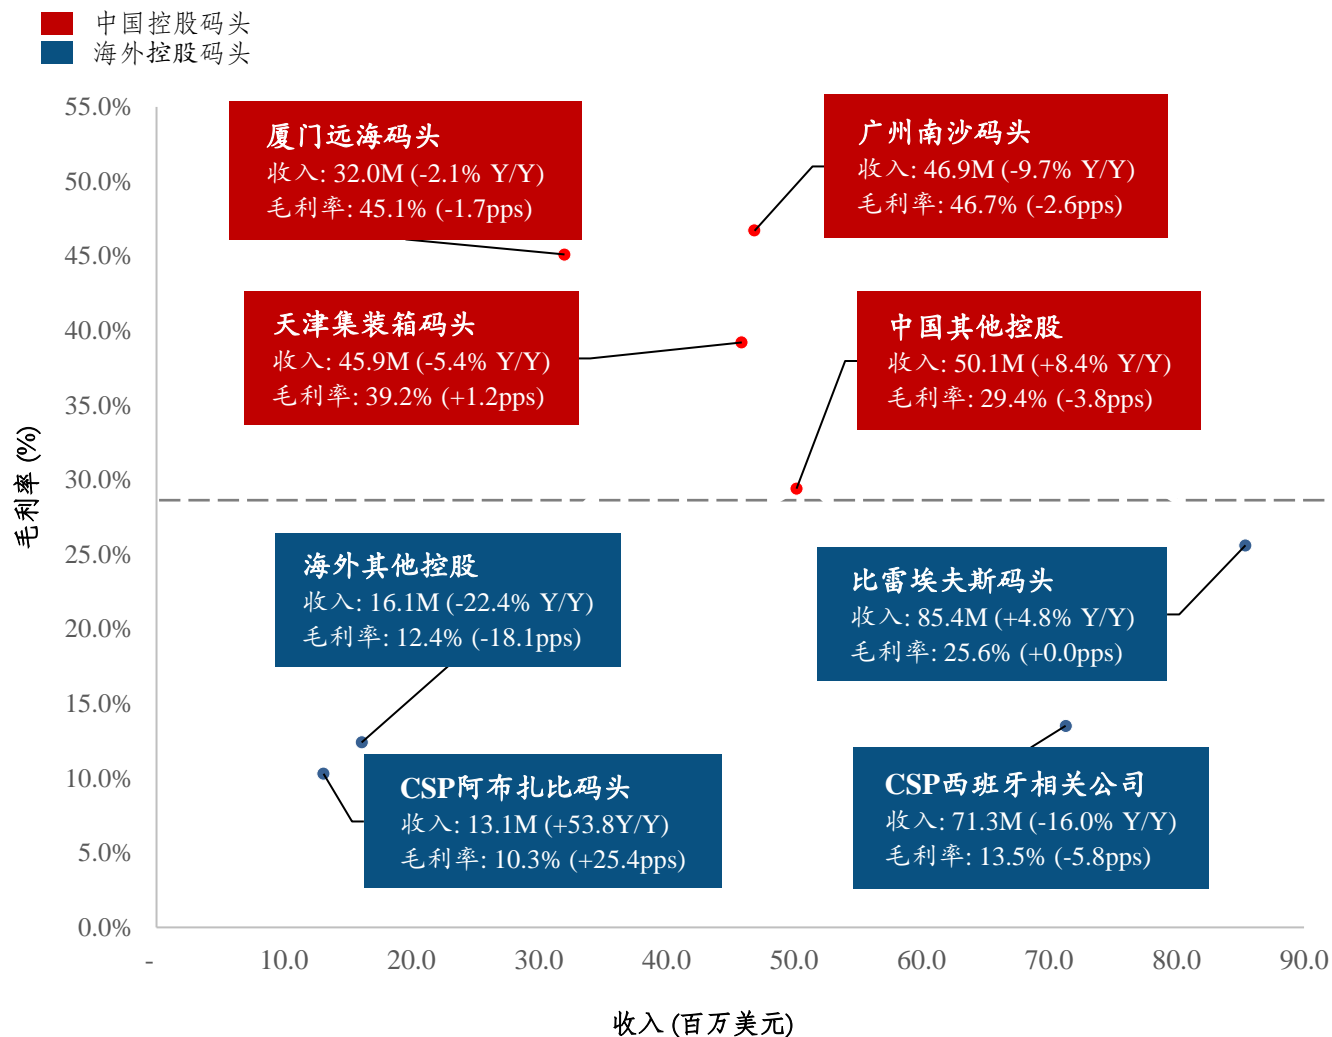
中国控股码头
海外控股码头

55.0%
50.0%
45.0%
40.0%
35.0%
30.0%
25.0%
20.0%
15.0%
10.0%
5.0%
0.0%

毛利率 (%)

厦门远海码头
收入: 32.0M (-2.1% Y/Y)
毛利率: 45.1% (-1.7pps)

广州南沙码头
收入: 46.9M (-9.7% Y/Y)
毛利率: 46.7% (-2.6pps)

天津集装箱码头
收入: 45.9M (-5.4% Y/Y)
毛利率: 39.2% (+1.2pps)

中国其他控股
收入: 50.1M (+8.4% Y/Y)
毛利率: 29.4% (-3.8pps)

海外其他控股
收入: 16.1M (-22.4% Y/Y)
毛利率: 12.4% (-18.1pps)

比雷埃夫斯码头
收入: 85.4M (+4.8% Y/Y)
毛利率: 25.6% (+0.0pps)

CSP阿布扎比码头
收入: 13.1M (+53.8Y/Y)
毛利率: 10.3% (+25.4pps)

CSP西班牙相关公司
收入: 71.3M (-16.0% Y/Y)
毛利率: 13.5% (-5.8pps)

- 10.0 20.0 30.0 40.0 50.0 60.0 70.0 80.0 90.0

收入 (百万美元)